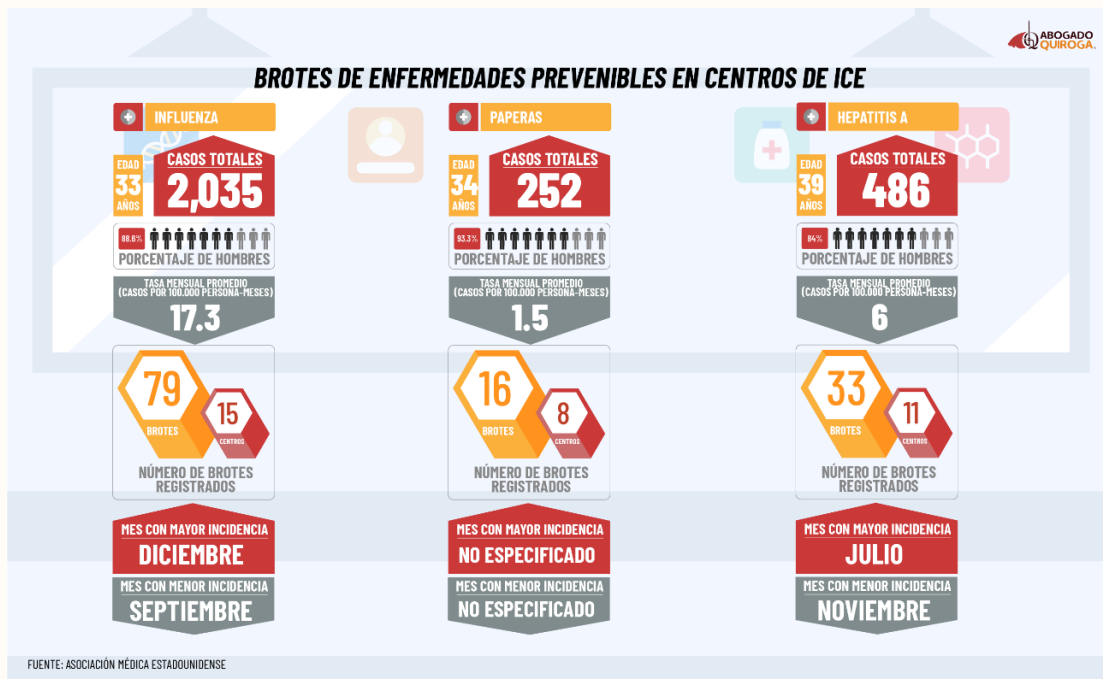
ABOGADO QUIROGA

BROTES DE ENFERMEDADES PREVENIBLES EN CENTROS DE ICE

INFLUENZA

EDAD 33 AÑOS

CASOS TOTALES 2,035

88.6%

PORCENTAJE DE HOMBRES

TASA MENSUAL PROMEDIO (CASOS POR 100.000 PERSONA-MESES)

17.3

79 BROTES

15 CENTROS

NÚMERO DE BROTES REGISTRADOS

MES CON MAYOR INCIDENCIA

DICIEMBRE

MES CON MENOR INCIDENCIA

SEPTIEMBRE

PAPERAS

EDAD 34 AÑOS

CASOS TOTALES 252

93.3%

PORCENTAJE DE HOMBRES

TASA MENSUAL PROMEDIO (CASOS POR 100.000 PERSONA-MESES)

1.5

16 BROTES

8 CENTROS

NÚMERO DE BROTES REGISTRADOS

MES CON MAYOR INCIDENCIA

NO ESPECIFICADO

MES CON MENOR INCIDENCIA

NO ESPECIFICADO

HEPATITIS A

EDAD 39 AÑOS

CASOS TOTALES 486

84%

PORCENTAJE DE HOMBRES

TASA MENSUAL PROMEDIO (CASOS POR 100.000 PERSONA-MESES)

6

33 BROTES

11 CENTROS

NÚMERO DE BROTES REGISTRADOS

MES CON MAYOR INCIDENCIA

JULIO

MES CON MENOR INCIDENCIA

NOVIEMBRE

FUENTE: ASOCIACIÓN MÉDICA ESTADOUNIDENSE